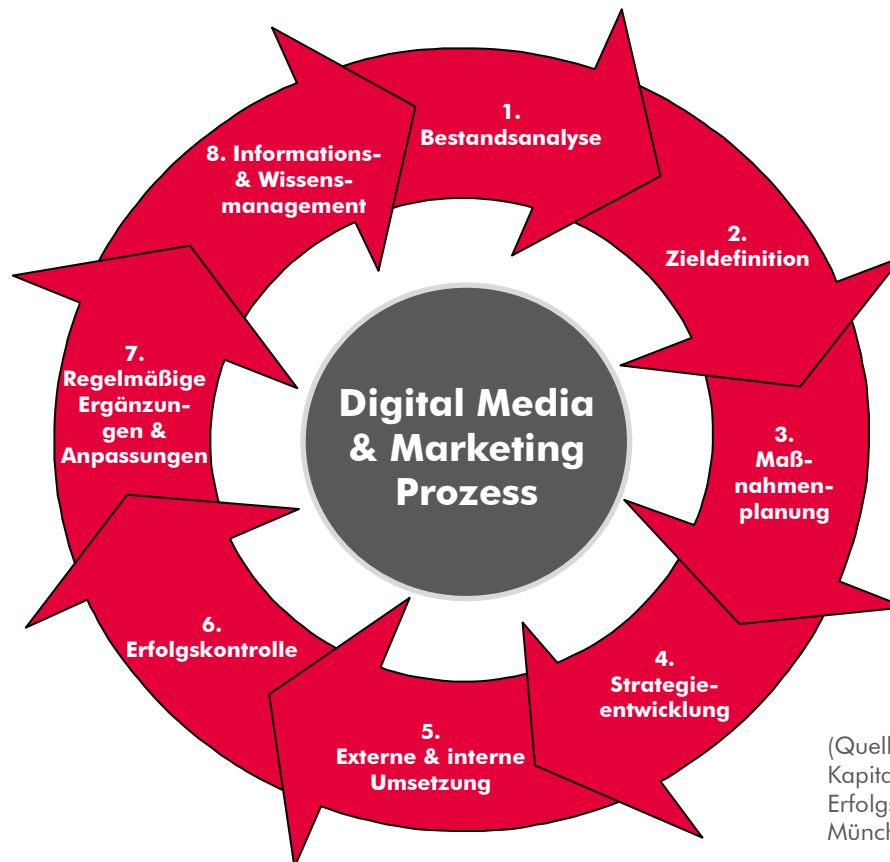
1. Bestandsanalyse

2. Zieldefinition

3. Maßnahmenplanung

4. Strategieentwicklung

5. Externe & interne Umsetzung

6. Erfolgskontrolle

7. Regelmäßige Ergänzungen & Anpassungen

8. Informations- & Wissensmanagement

Digital Media & Marketing Prozess

(Quell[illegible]
Kapita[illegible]
Erfolgs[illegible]
Münch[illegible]